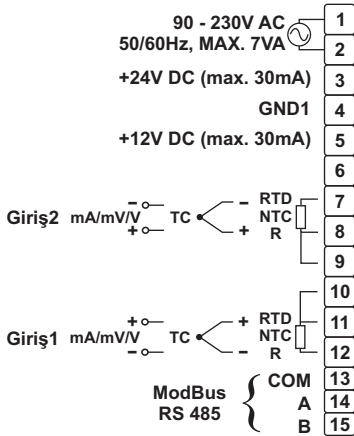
90 - 230V AC
50/60Hz, MAX. 7VA
1
2
+24V DC (max. 30mA)
3
GND1
4
+12V DC (max. 30mA)
5
6
Giriş2 mA/mV/V
–
+
TC
–
+
RTD
NTC
R
7
8
9
10
Giriş1 mA/mV/V
+
–
TC
+
–
RTD
NTC
R
11
12
ModBus
RS 485
COM
A
B
13
14
15